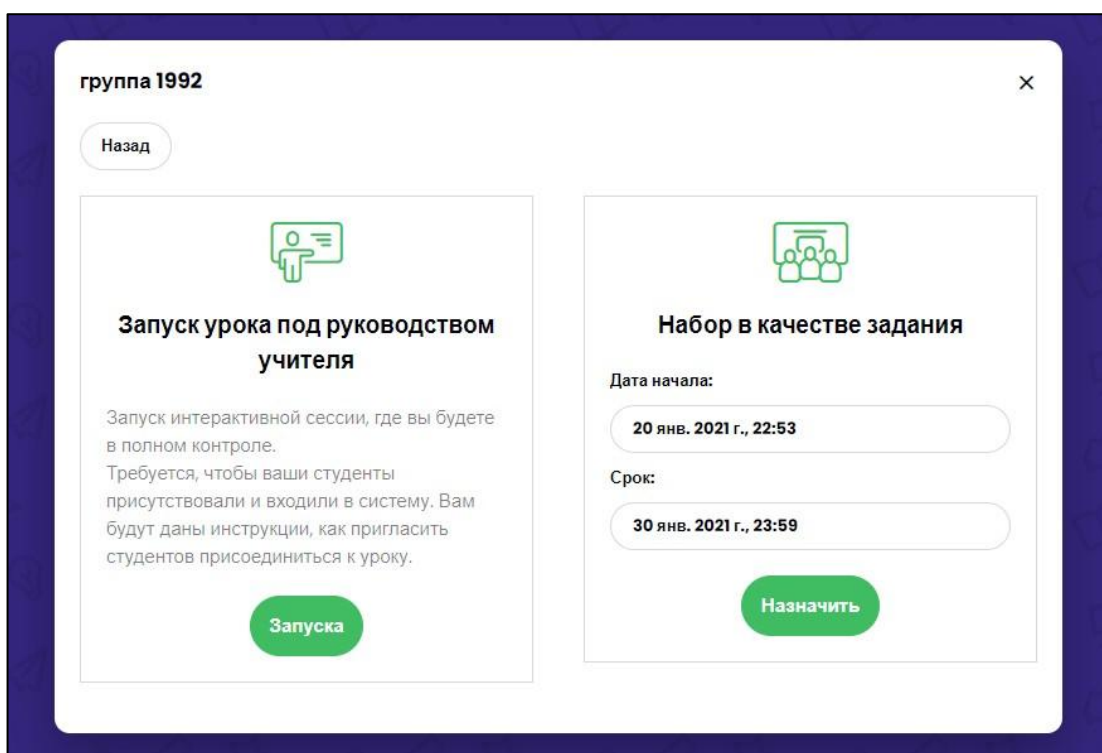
группа 1992

×

Назад

Запуск урока под руководством учителя

Запуск интерактивной сессии, где вы будете в полном контроле.
Требуется, чтобы ваши студенты присутствовали и входили в систему. Вам будут даны инструкции, как пригласить студентов присоединиться к уроку.

Запуска

Набор в качестве задания

Дата начала:

20 янв. 2021 г., 22:53

Срок:

30 янв. 2021 г., 23:59

Назначить